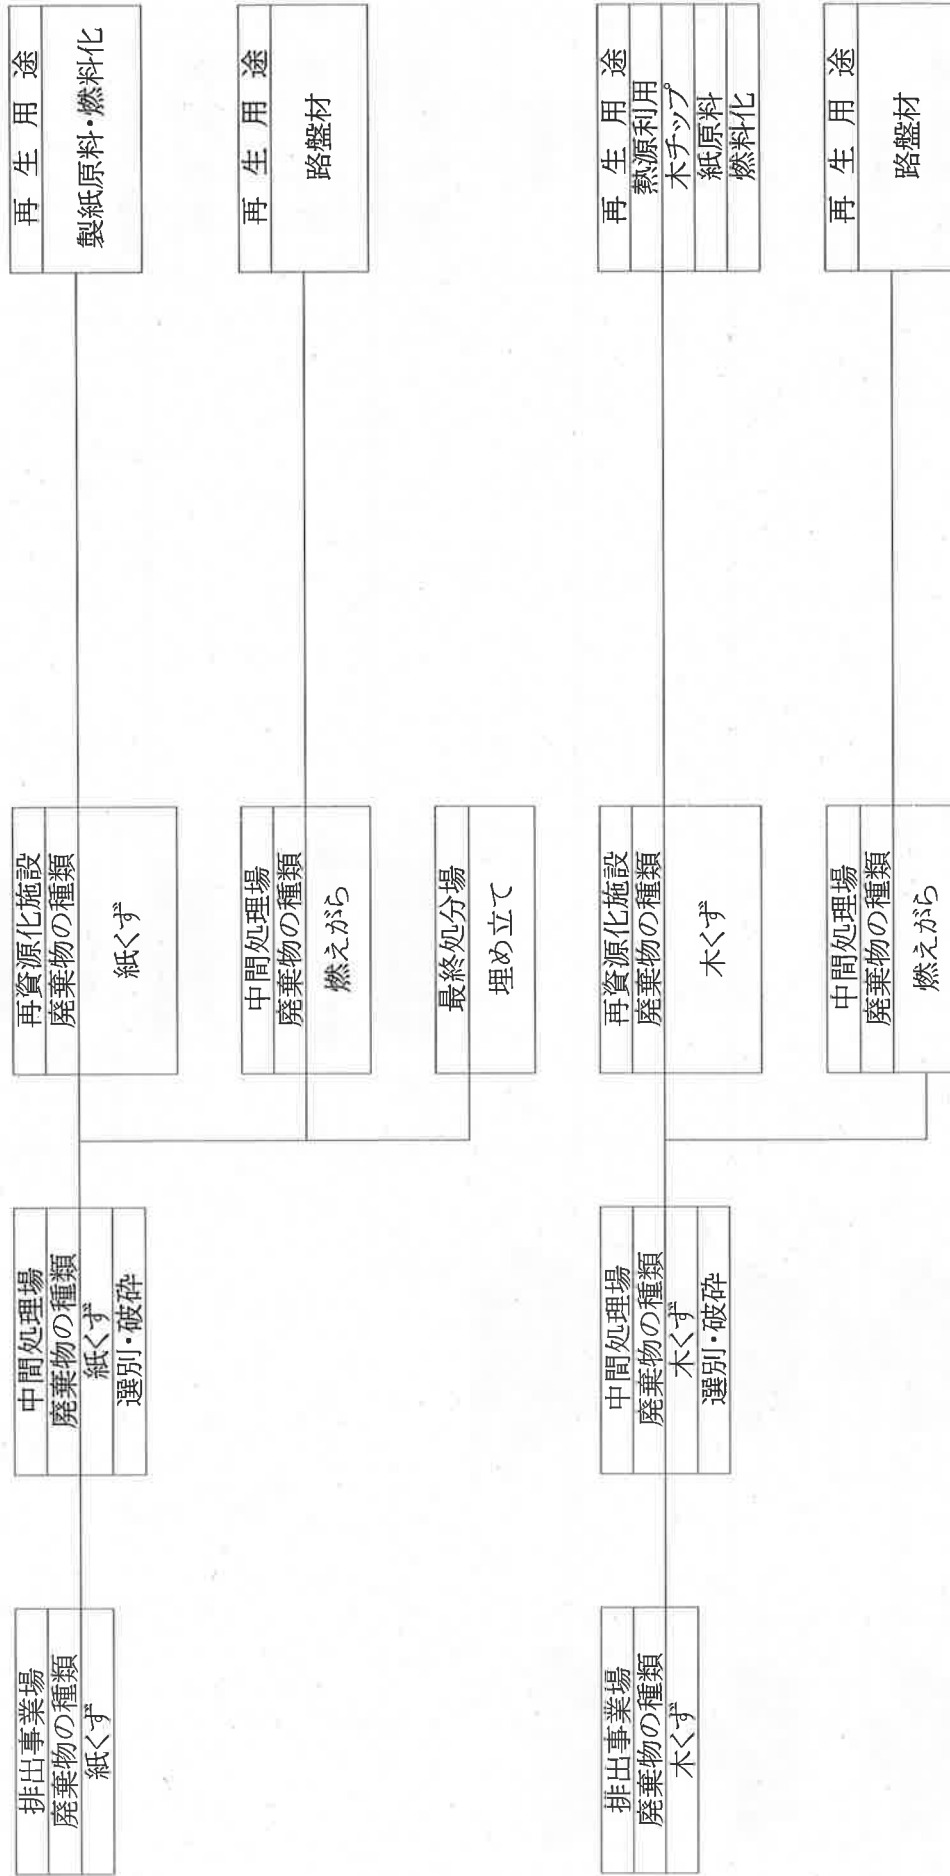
排出事業場
廃棄物の種類
紙くず

中間処理場
廃棄物の種類
紙くず
選別・破砕

再資源化施設
廃棄物の種類
紙くず

再生用途
製紙原料・燃料化

中間処理場
廃棄物の種類
燃えがら

再生用途
路盤材

最終処分場
埋め立て

排出事業場
廃棄物の種類
木くず

中間処理場
廃棄物の種類
木くず
選別・破砕

再資源化施設
廃棄物の種類
木くず

再生用途
熱源利用
木チップ
紙原料
燃料化

中間処理場
廃棄物の種類
燃えがら

再生用途
路盤材